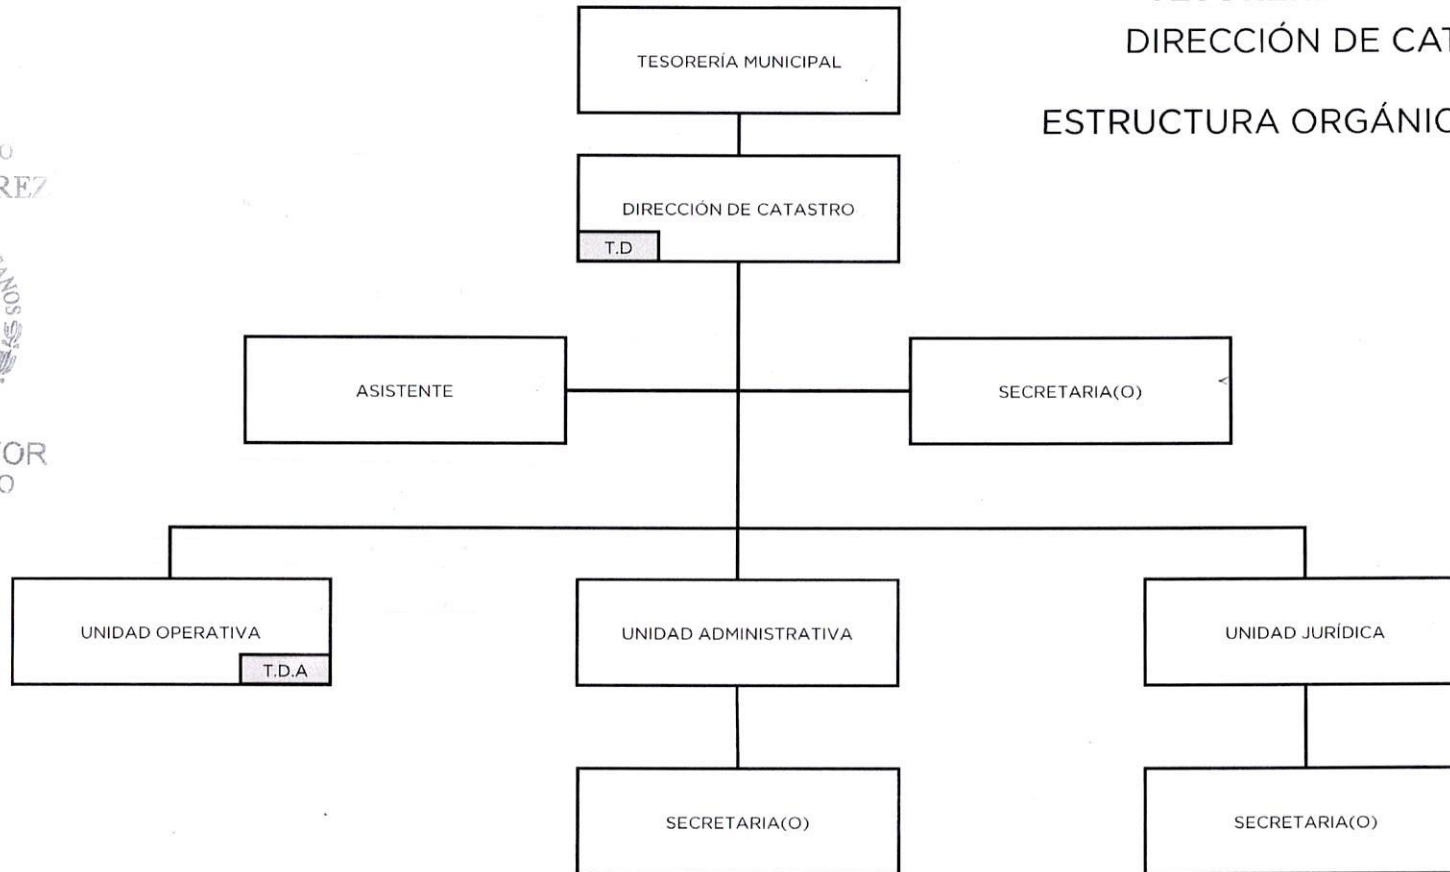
DIRECCIÓN DE CAT

ESTRUCTURA ORGÁNIC

O
REZ

SOS

OR
O

TESORERÍA MUNICIPAL

DIRECCIÓN DE CATASTRO

T.D

ASISTENTE

SECRETARIA(O)

UNIDAD OPERATIVA

T.D.A

UNIDAD ADMINISTRATIVA

UNIDAD JURÍDICA

SECRETARIA(O)

SECRETARIA(O)